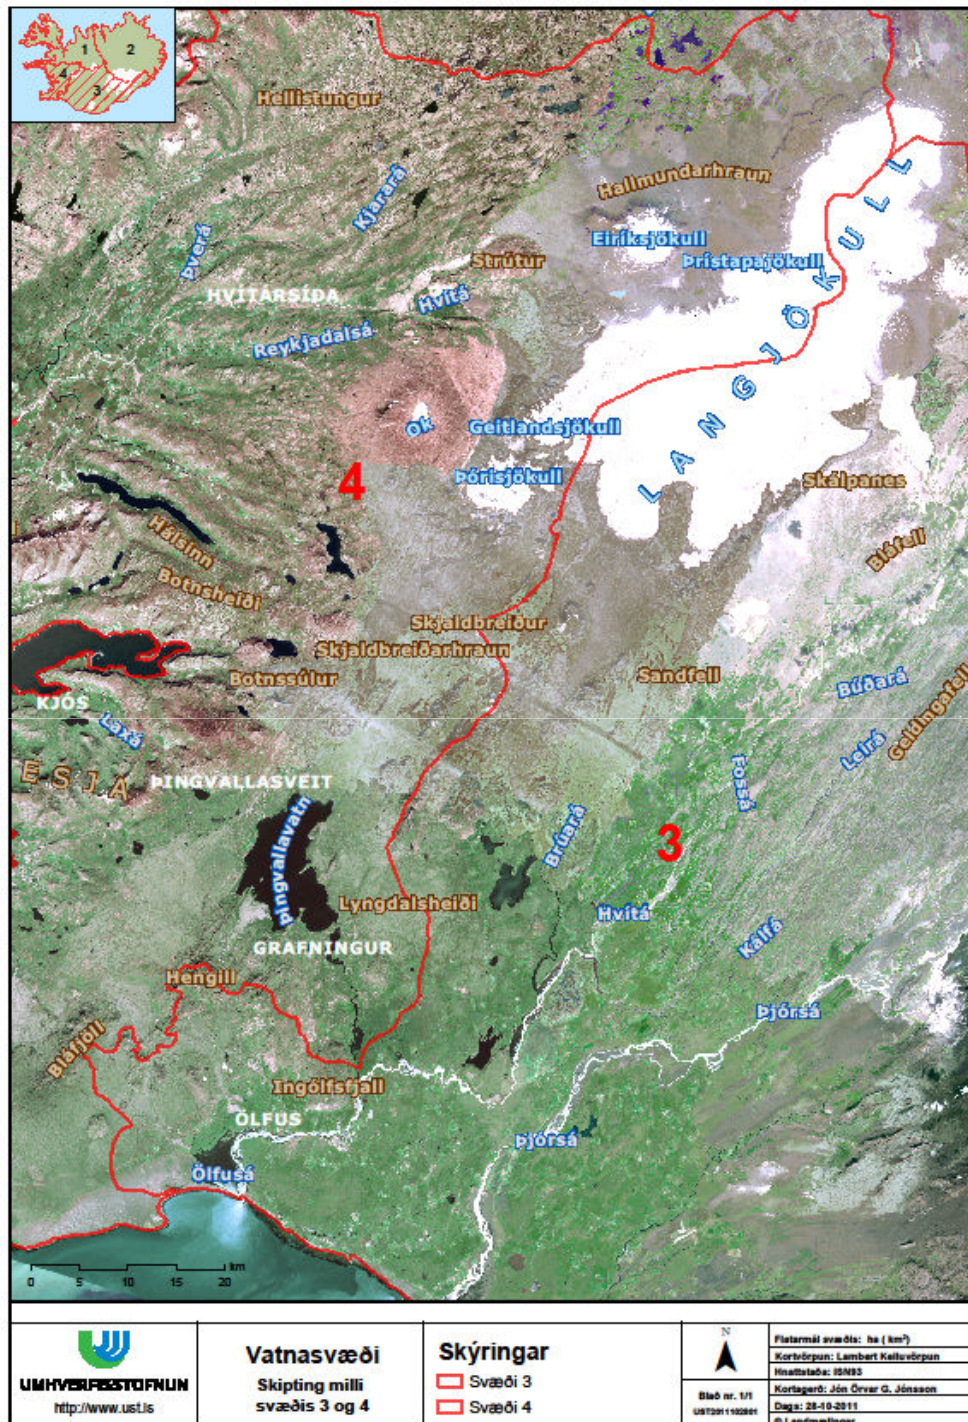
1
2
4
3

Hellistungur
Hallmundarhraun
Kjarará
Þverá
Eiríksjökull
Strútur
Þrístapajökull
HVÍTÁRSÍÐA
Hvítá
LANGJÖKULL
Reykjadalsá
Ok
Geitlandsjökull
4
Þórisjökull
Skálpanes
Hálsinn
Bláfell
Botnsheiði
Skjaldbreiður
Skjaldbreiðarhraun
Botnssúlur
Sandfell
KJÓS
Búðará
Laxá
Geldingafell
ESJA
ÞINGVALLASVEIT
Fossá
Leirá
Brúará
3
Þingvallavatn
Lyngdalsheiði
Hvítá
GRAFNINGUR
Kálfá
Hengill
Þjórsá
Bláfjöll
Ingólfsfjall
ÖLFUS
Þjórsá
Ölfusá

0 5 10 15 20 km

UMHVERFISSTOFNUN
http://www.ust.is

Vatnasvæði
Skipting milli svæðis 3 og 4

Skýringar
Svæði 3
Svæði 4

N
Blað nr. 1/1
UST2011102801

Flatarmál svæðis: ha ( km²)
Kortvörpun: Lambert Keiluvörpun
Hnattstaða: ISN93
Kortagerð: Jón Örvar G. Jónsson
Dags: 28-10-2011
© Landmælingar